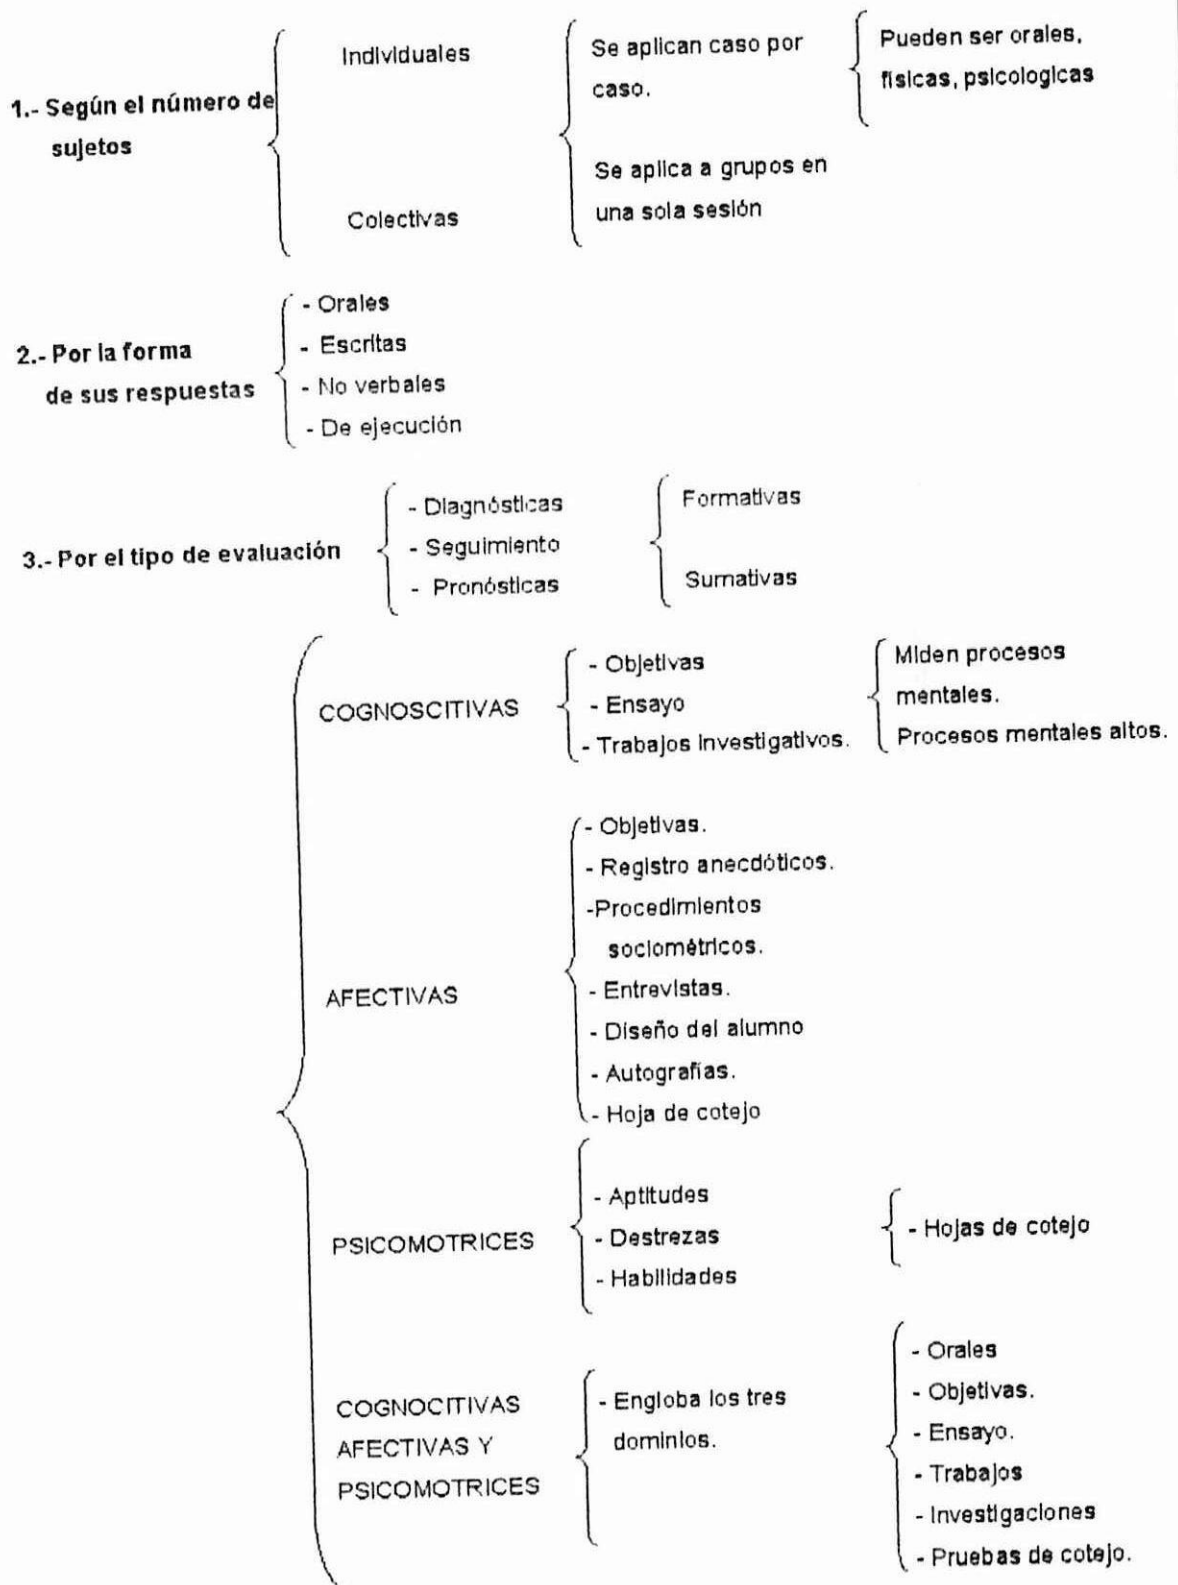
1.- Según el número de sujetos

Individuales

Se aplican caso por caso.

Pueden ser orales, físicas, psicologicas

Colectivas

Se aplica a grupos en una sola sesión

2.- Por la forma de sus respuestas

- Orales
- Escritas
- No verbales
- De ejecución

3.- Por el tipo de evaluación

- Diagnósticas
- Seguimiento
- Pronósticas

Formativas

Sumativas

COGNOSCITIVAS

- Objetivas
- Ensayo
- Trabajos investigativos.

Miden procesos mentales.
Procesos mentales altos.

AFECTIVAS

- Objetivas.
- Registro anecdóticos.
-Procedimientos sociométricos.
- Entrevistas.
- Diseño del alumno
- Autografías.
- Hoja de cotejo

PSICOMOTRICES

- Aptitudes
- Destrezas
- Habilidades

- Hojas de cotejo

COGNOCITIVAS AFECTIVAS Y PSICOMOTRICES

- Engloba los tres dominios.

- Orales
- Objetivas.
- Ensayo.
- Trabajos
- Investigaciones
- Pruebas de cotejo.